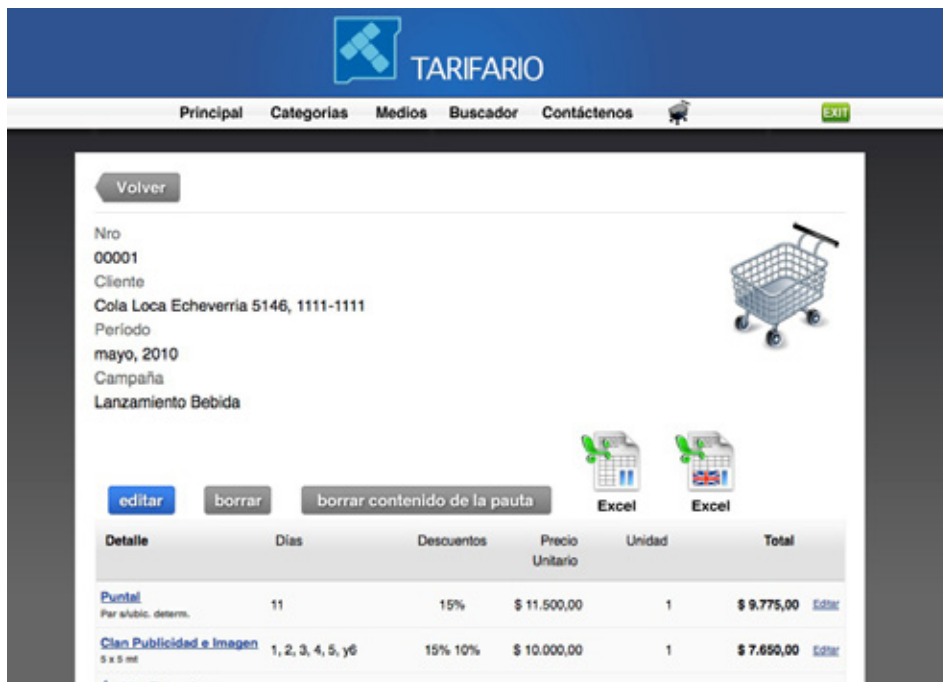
TARIFARIO

Principal Categorias Medios Buscador Contáctenos EXIT

Volver

Nro
00001
Cliente
Cola Loca Echeverria 5146, 1111-1111
Período
mayo, 2010
Campaña
Lanzamiento Bebida

editar borrar borrar contenido de la pauta Excel Excel

| Detalle | Días | Descuentos | Precio Unitario | Unidad | Total | |
|---|---|---|---|---|---|---|
| Puntal Por s/ubic. determ. | 11 | 15% | $ 11.500,00 | 1 | $ 9.775,00 | Editar |
| Clan Publicidad e Imagen 5 x 5 mt | 1, 2, 3, 4, 5, y6 | 15% 10% | $ 10.000,00 | 1 | $ 7.650,00 | Editar |